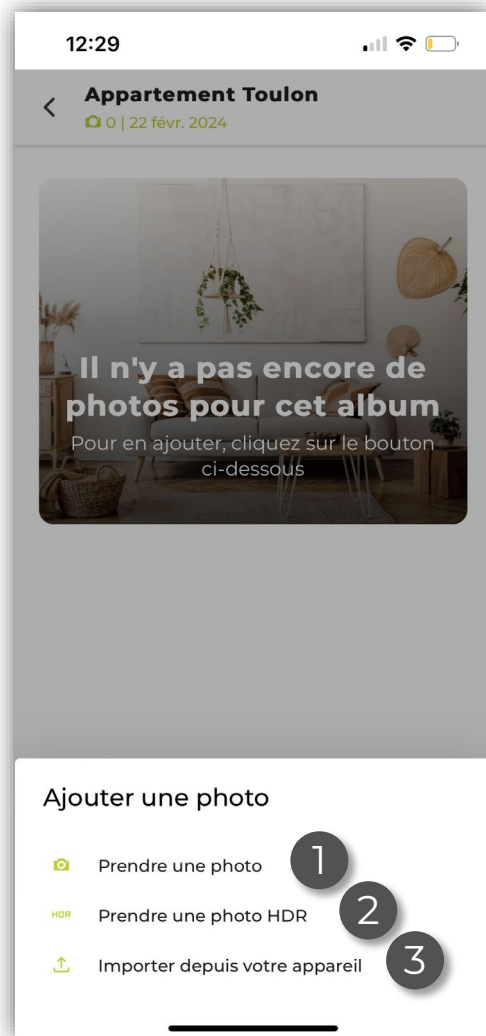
12:29

Appartement Toulon
0 | 22 févr. 2024

Il n'y a pas encore de photos pour cet album
Pour en ajouter, cliquez sur le bouton ci-dessous

Ajouter une photo

Prendre une photo
1

HDR Prendre une photo HDR
2

Importer depuis votre appareil
3